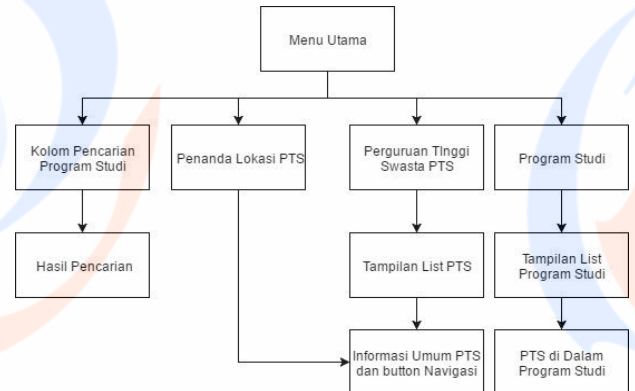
Menu Utama

Kolom Pencarian Program Studi

Hasil Pencarian

Penanda Lokasi PTS

Perguruan TInggi Swasta PTS

Tampilan List PTS

Informasi Umum PTS dan button Navigasi

Program Studi

Tampilan List Program Studi

PTS di Dalam Program Studi